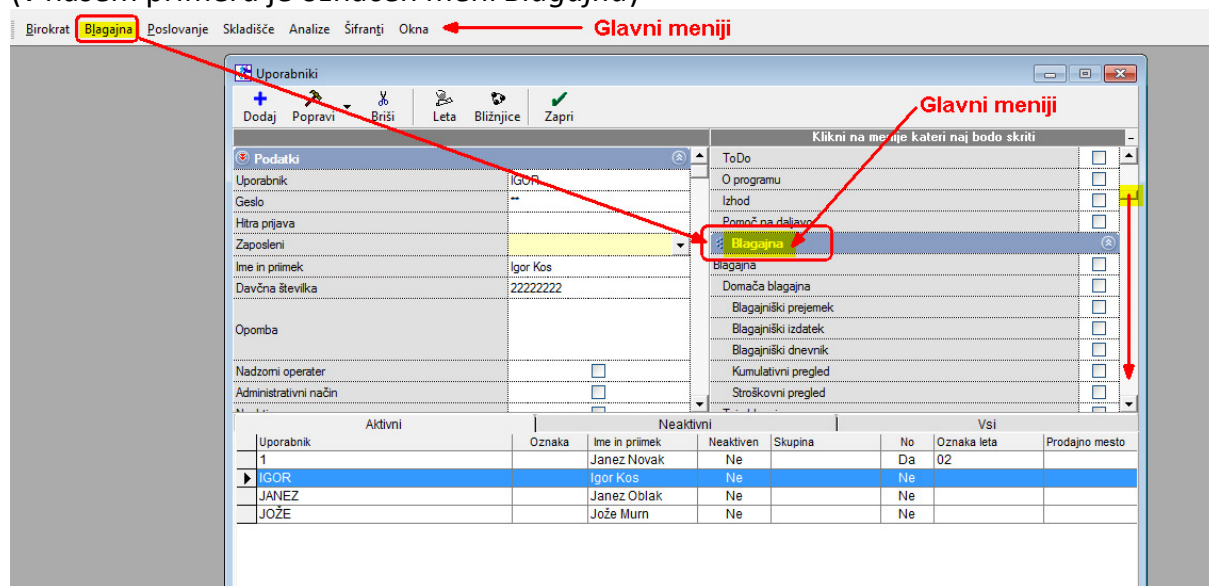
(V našem primeru je označen meni Blagajna)

Birokrat Blagajna Poslovanje Skladišče Analize Šifranti Okna

Glavni meniji

Uporabniki

Dodaj Popravi Briši Leta Bližnjice Zapri

Glavni meniji

Klikni na menije kateri naj bodo skriti

Podatki

| | |
|---|---|
| Uporabnik | IGOR |
| Geslo | ** |
| Hitra prijava | |
| Zaposleni | |
| Ime in priimek | Igor Kos |
| Davčna številka | 22222222 |
| Opomba | |
| Nadzorni operater | |
| Administrativni način | |

ToDo
O programu
Izhod
Pomoč na daljavo
Blagajna
Blagajna
Domača blagajna
Blagajniški prejemek
Blagajniški izdatek
Blagajniški dnevnik
Kumulativni pregled
Stroškovni pregled

Aktivni Neaktivni Vsi

| Uporabnik | Oznaka | Ime in priimek | Neaktiven | Skupina | No | Oznaka leta | Prodajno mesto |
|---|---|---|---|---|---|---|---|
| 1 | | Janez Novak | Ne | | Da | 02 | |
| IGOR | | Igor Kos | Ne | | Ne | | |
| JANEZ | | Janez Oblak | Ne | | Ne | | |
| JOŽE | | Jože Murn | Ne | | Ne | | |